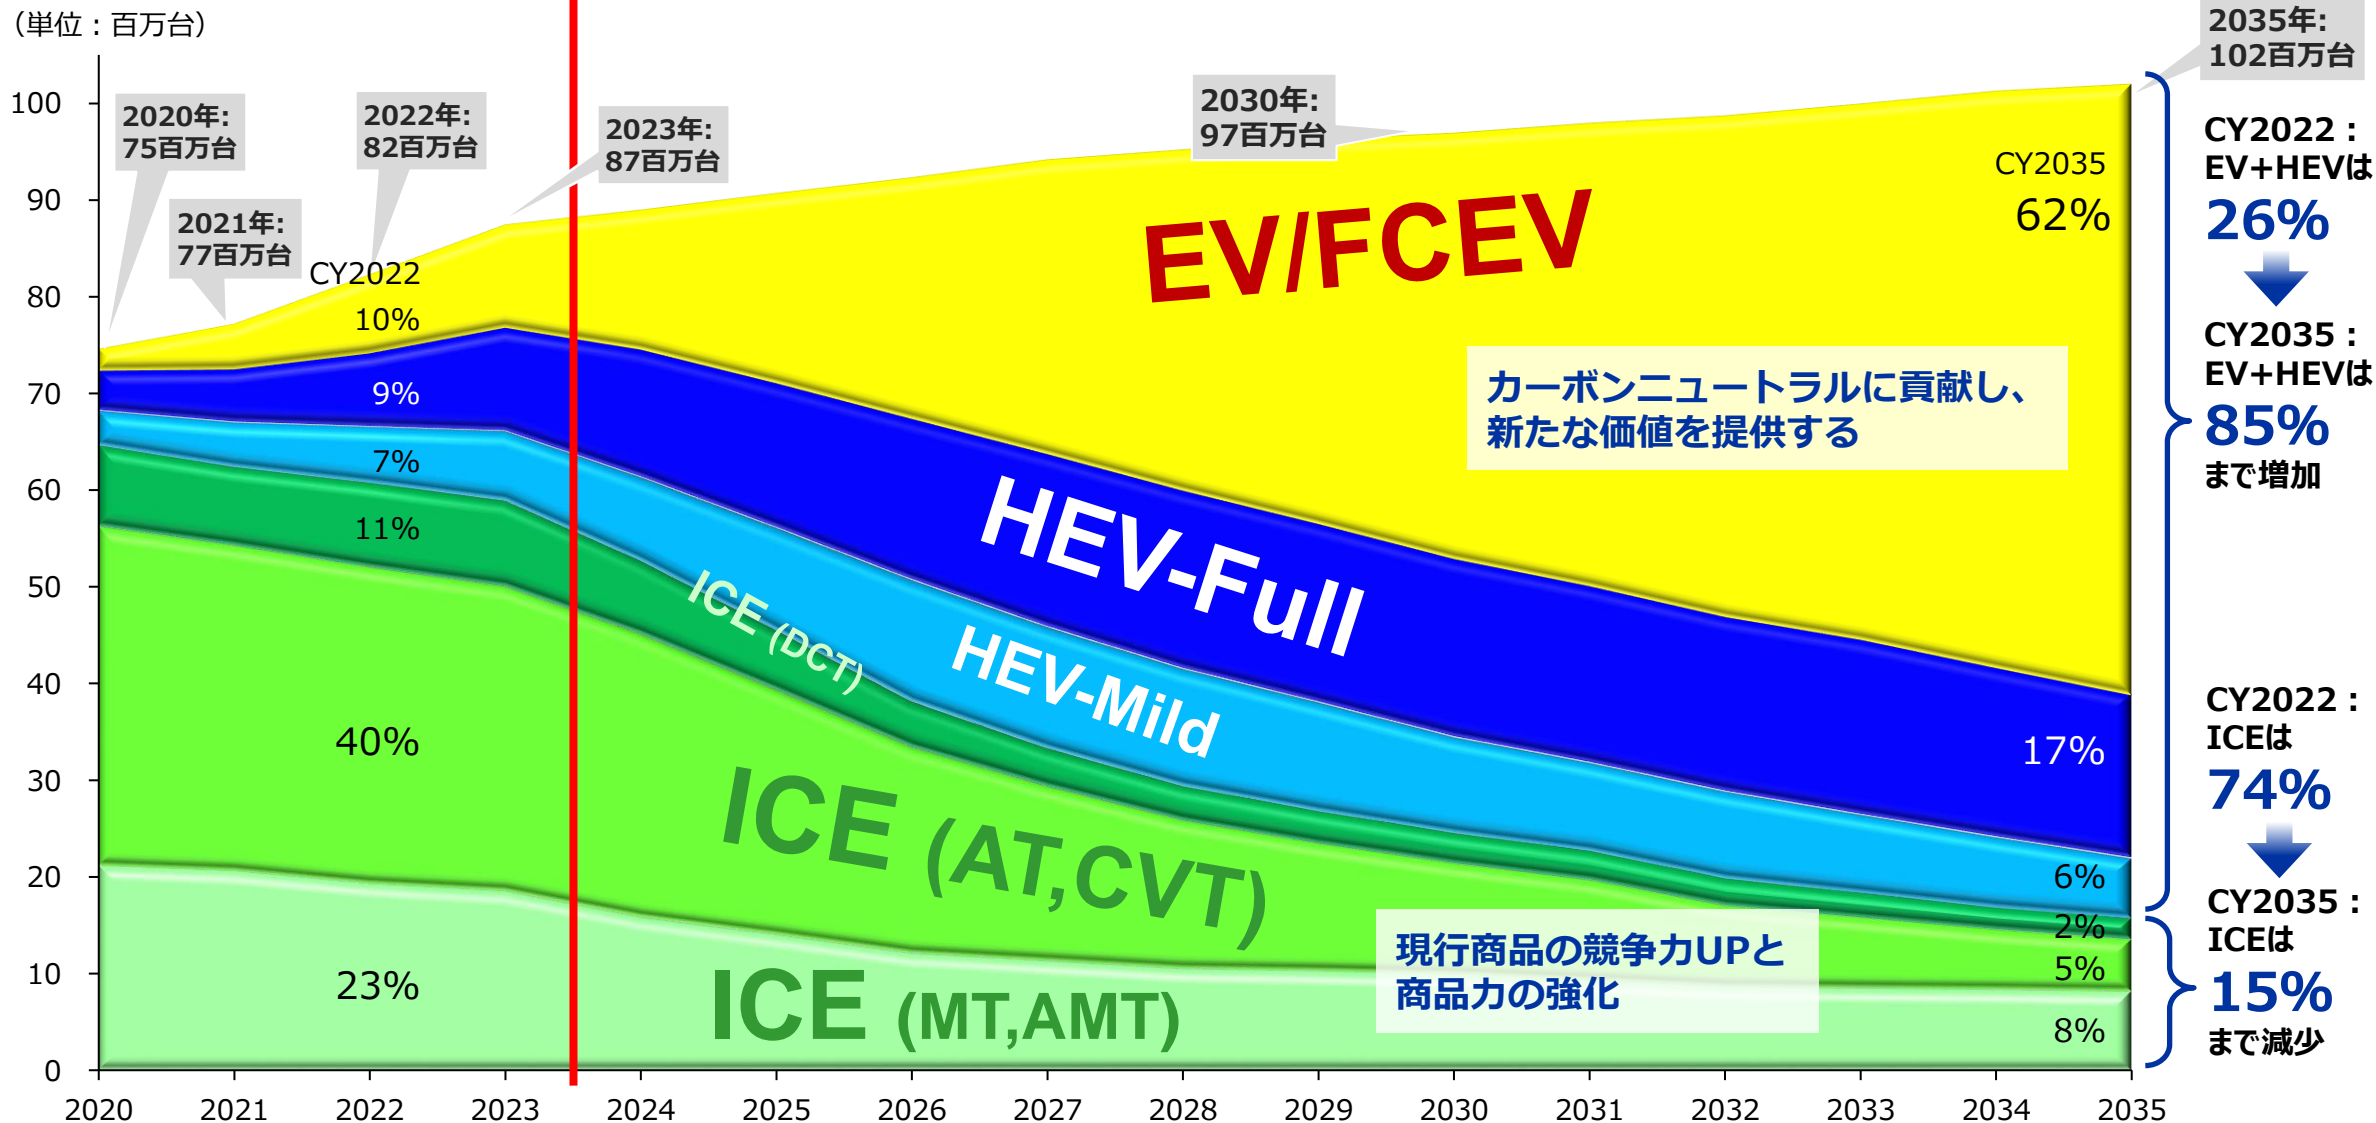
(単位：百万台)

100
90
80
70
60
50
40
30
20
10
0

2020年:
75百万台

2021年:
77百万台

2022年:
82百万台

2023年:
87百万台

2030年:
97百万台

2035年:
102百万台

CY2022
10%
9%
7%
11%
40%
23%

CY2035
62%
17%
6%
2%
5%
8%

EV/FCEV

HEV-Full

HEV-Mild

ICE (DCT)

ICE (AT,CVT)

ICE (MT,AMT)

カーボンニュートラルに貢献し、
新たな価値を提供する

現行商品の競争力UPと
商品力の強化

CY2022：
EV+HEVは
26%

CY2035：
EV+HEVは
85%
まで増加

CY2022：
ICEは
74%

CY2035：
ICEは
15%
まで減少

2020 2021 2022 2023 2024 2025 2026 2027 2028 2029 2030 2031 2032 2033 2034 2035